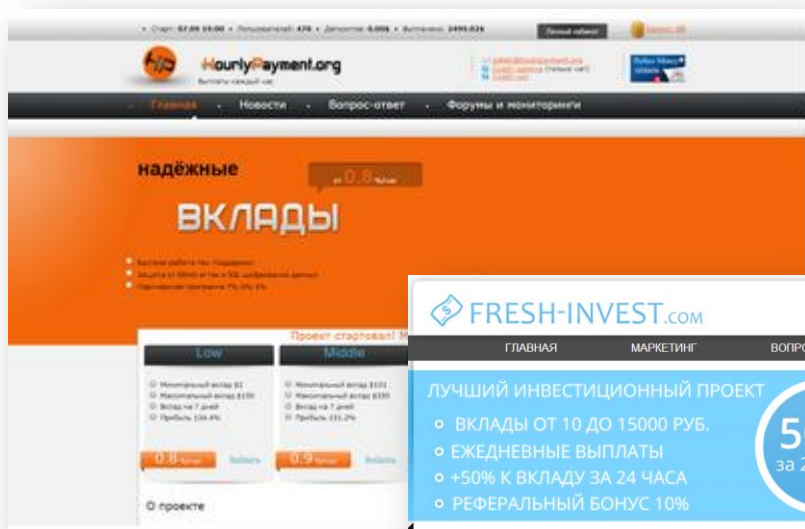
• Старт: 07.09 19:00 • Пользователей: 476 • Депозитов: 0.00$ • Выплачено: 2499.02$

Личный кабинет

HourlyPayment.org

Выплаты каждый час

Perfect Money

Главная • Новости • Вопрос-ответ • Форумы и мониторинги

надёжные

от 0.8 %/час

ВКЛАДЫ

Проект стартовал! М

Low

Middle

Минимальный вклад $1
Максимальный вклад $100
Вклад на 7 дней
Прибыль 134.4%

Минимальный вклад $101
Максимальный вклад $500
Вклад на 7 дней
Прибыль 151.2%

0.8 %/час

0.9 %/час

О проекте

FRESH-INVEST.COM

ГЛАВНАЯ МАРКЕТИНГ ВОПРО

ЛУЧШИЙ ИНВЕСТИЦИОННЫЙ ПРОЕКТ
• ВКЛАДЫ ОТ 10 ДО 15000 РУБ.
• ЕЖЕДНЕВНЫЕ ВЫПЛАТЫ
• +50% К ВКЛАДУ ЗА 24 ЧАСА
• РЕФЕРАЛЬНЫЙ БОНУС 10%

5
за 2